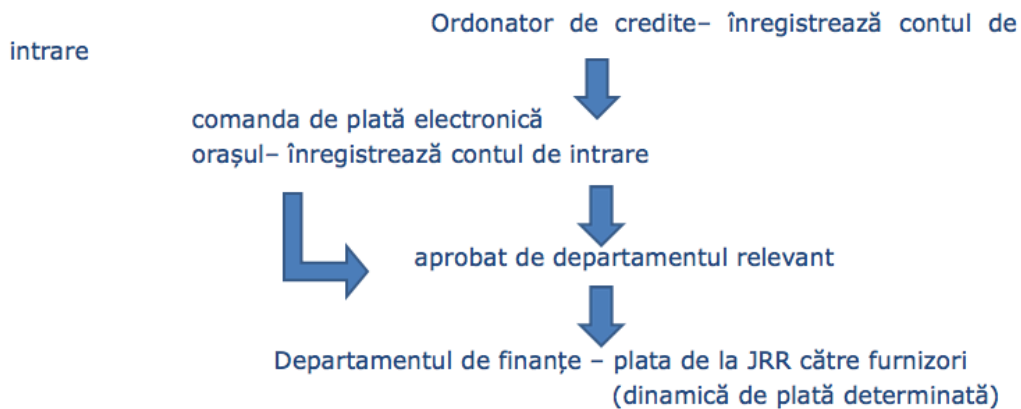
Ordonator de credite– înregistrează contul de intrare

comanda de plată electronică
orașul– înregistrează contul de intrare

aprobat de departamentul relevant

Departamentul de finanțe – plata de la JRR către furnizori (dinamică de plată determinată)